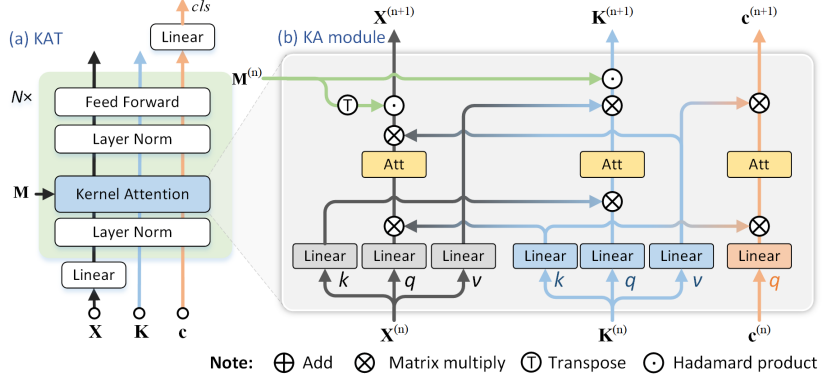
(a) KAT

cls

Linear

$N\times$

Feed Forward

Layer Norm

M

Kernel Attention

Layer Norm

Linear

X

K

c

(b) KA module

$\mathbf{X}^{(n+1)}$

$\mathbf{K}^{(n+1)}$

$\mathbf{c}^{(n+1)}$

$\mathbf{M}^{(n)}$

T

Att

Att

Att

Linear

Linear

Linear

Linear

Linear

Linear

Linear

k

q

v

k

q

v

q

$\mathbf{X}^{(n)}$

$\mathbf{K}^{(n)}$

$\mathbf{c}^{(n)}$

Note: $\oplus$ Add $\otimes$ Matrix multiply T Transpose $\odot$ Hadamard product